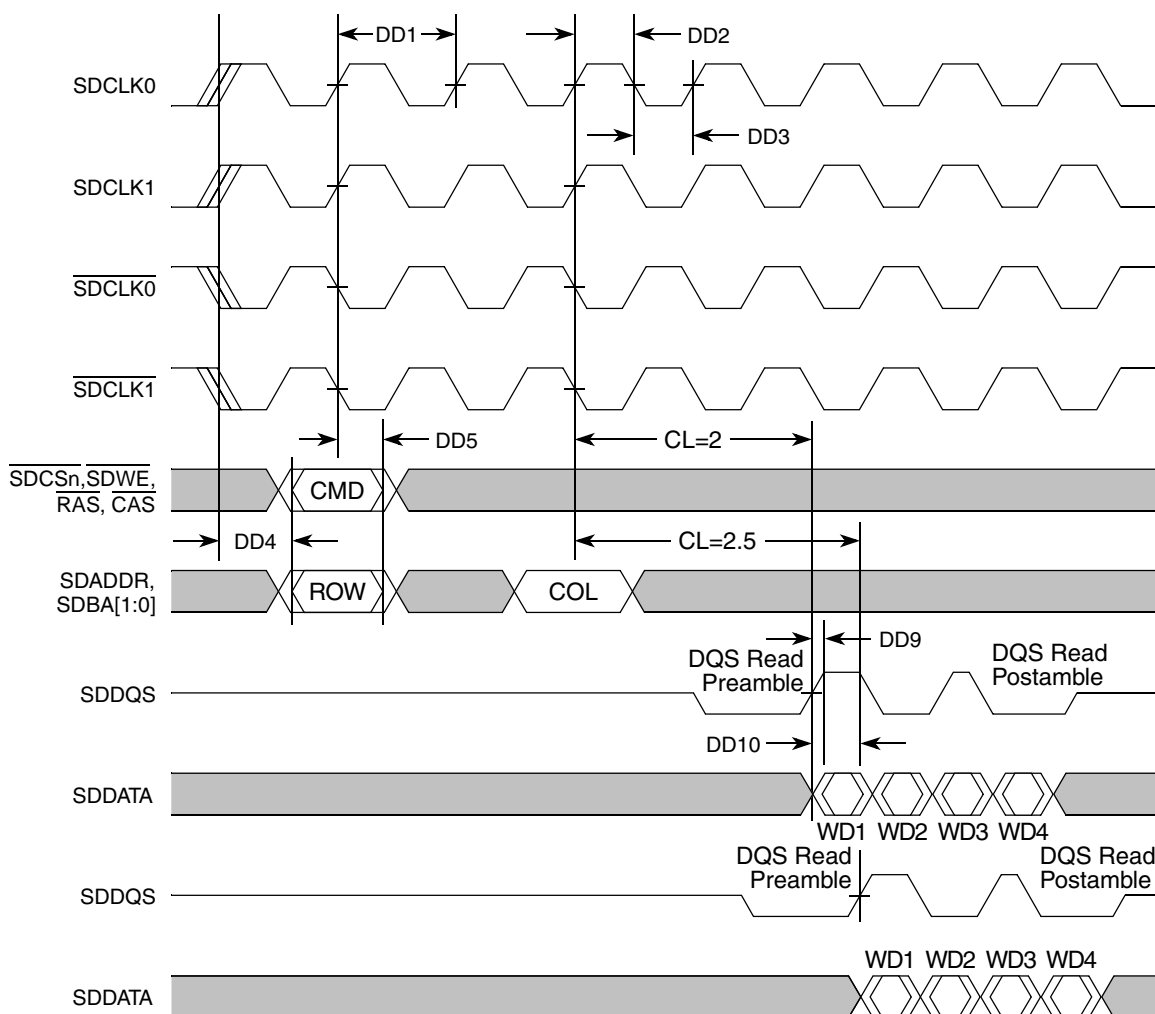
DD1
DD2
SDCLK0
DD3
SDCLK1
$\overline{SDCLK0}$
$\overline{SDCLK1}$
DD5
CL=2
$\overline{SDCSn}$,$\overline{SDWE}$, $\overline{RAS}$, $\overline{CAS}$
CMD
DD4
CL=2.5
SDADDR, SDBA[1:0]
ROW
COL
DD9
DQS Read Preamble
DQS Read Postamble
SDDQS
DD10
SDDATA
WD1 WD2 WD3 WD4
DQS Read Preamble
DQS Read Postamble
SDDQS
WD1 WD2 WD3 WD4
SDDATA